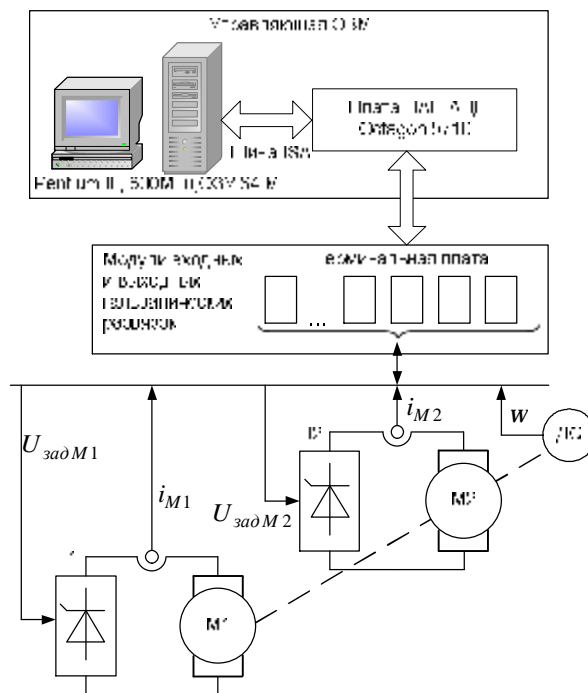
Управляющая ЭВМ

Плата ЦАП-АЦП Octagon 5710

Шина ISA

Pentium II, 500MHz, 32MB RAM

Модули входных и выходных гальванических развязок

Клеммная плата

...

$i_{M2}$

$w$

ДС

$U_{задM1}$

$i_{M1}$

$U_{задM2}$

М2

М1